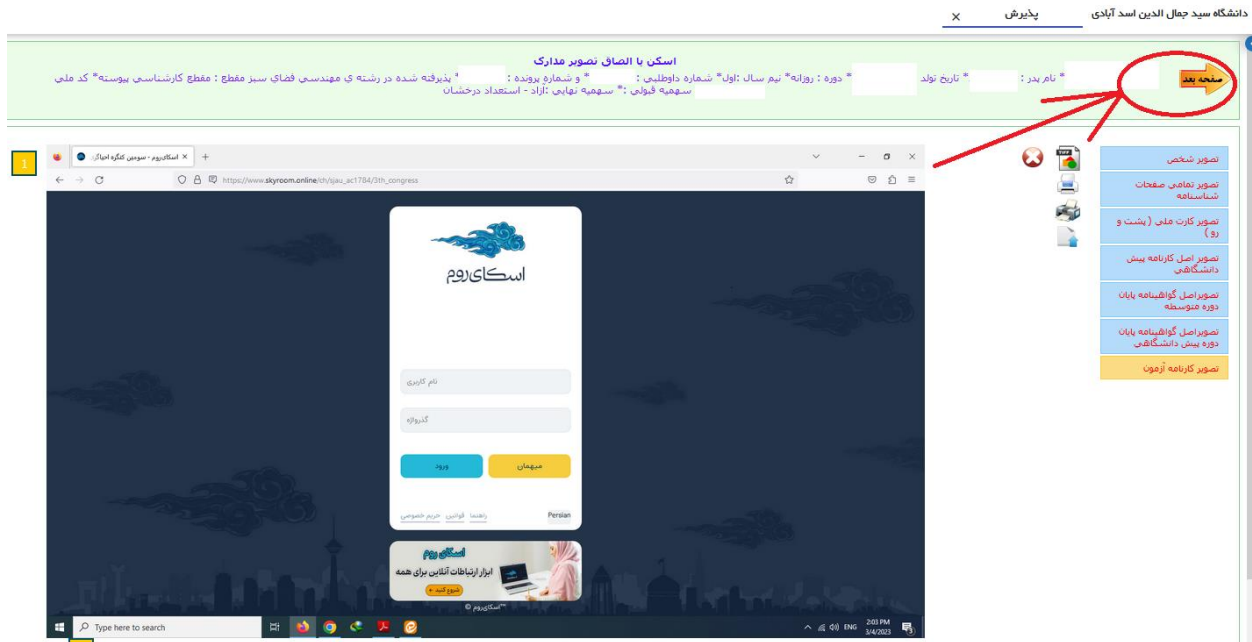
دانشگاه سید جمال الدین اسد آبادی
پذیرش
×

اسکن یا الصاق تصویر مدارک
* نام پدر : * تاریخ تولد * دوره : روزانه* نیم سال :اول* شماره داوطلبی : * و شماره پرونده : * پذیرفته شده در رشته ي مهندسي فضاي سبز مقطع : مقطع کارشناسي پیوسته* کد ملي
سهمیه قبولي :* سهمیه نهایي :آزاد - استعداد درخشان
صفحه بعد

تصویر شخص
تصویر تمامی صفحات شناسنامه
تصویر کارت ملی ( پشت و رو )
تصویر اصل کارنامه پیش دانشگاهی
تصویراصل گواهینامه پایان دوره متوسطه
تصویراصل گواهینامه پایان دوره پیش دانشگاهی
تصویر کارنامه آزمون

1
اسکای‌روم - سومین کنگره احیاگر ×
+
https://www.skyroom.online/ch/sjau_ac1784/3th_congress
اسکای‌روم
نام کاربری
گذرواژه
میهمان
ورود
Persian
راهنما
قوانین
حریم خصوصی
اسکای روم
ابزار ارتباطات آنلاین برای همه
شروع کنید
© اسکای‌روم™
Type here to search
ENG
2:03 PM
3/4/2023